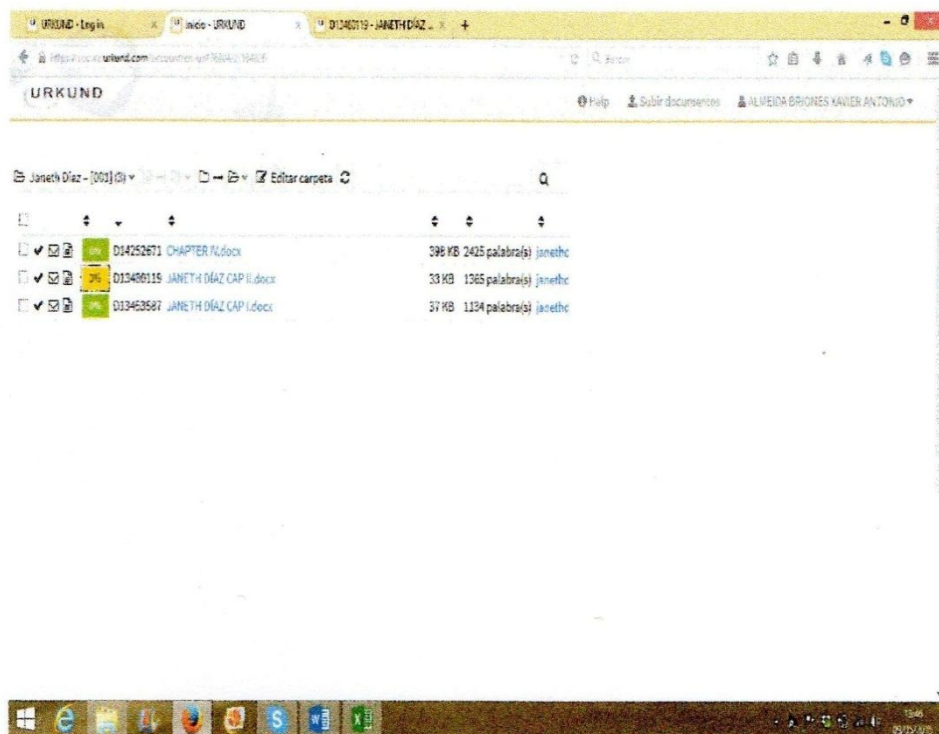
URKUND - Log in | Inicio - URKUND | D13486119 - JANETH DÍAZ ... | +

https://secure.urkund.com/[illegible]

URKUND

Help | Subir documentos | ALMEIDA BRIONES XAVIER ANTONIO

Janeth Díaz - [001] (3) | Editar carpeta

| | | | | | |
|---|---|---|---|---|---|
| 0% | D14252671 | CHAPTER IV.docx | 398 KB | 2425 palabra(s) | janethc |
| 3% | D13486119 | JANETH DÍAZ CAP II.docx | 33 KB | 1365 palabra(s) | janethc |
| 0% | D13463587 | JANETH DÍAZ CAP I.docx | 37 KB | 1134 palabra(s) | janethc |

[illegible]